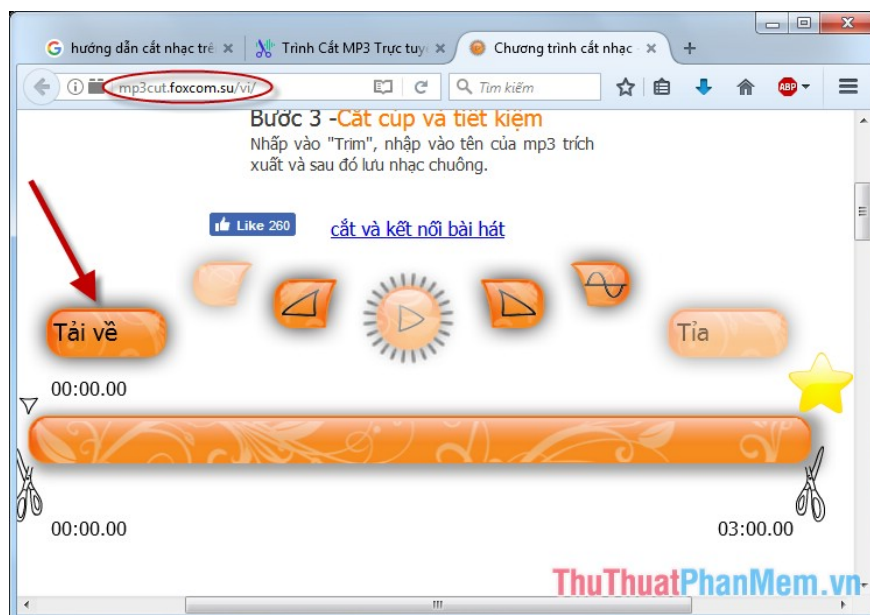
hướng dẫn cắt nhạc trê ×
Trình Cắt MP3 Trực tuy ×
Chương trình cắt nhạc ×
+

mp3cut.foxcom.su/vi/

Tìm kiếm

Bước 3 -Cắt cúp và tiết kiệm
Nhấp vào "Trim", nhập vào tên của mp3 trích xuất và sau đó lưu nhạc chuông.

Like 260

cắt và kết nối bài hát

Tải về

Tỉa

00:00.00

00:00.00

03:00.00

ThuThuatPhanMem.vn